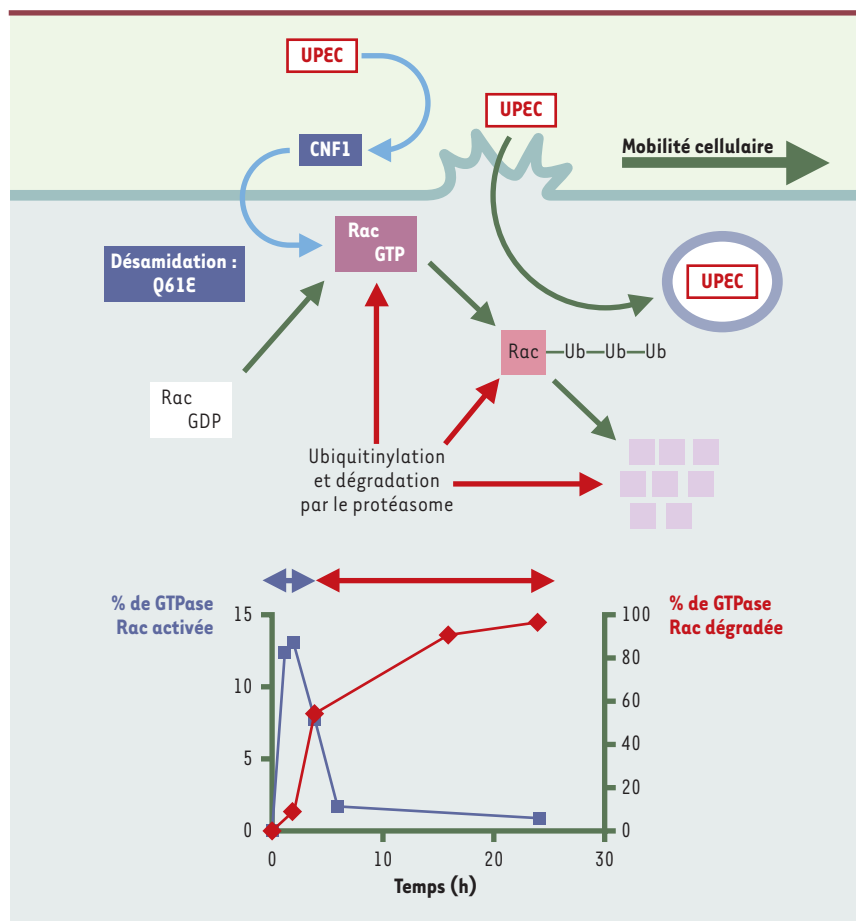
UPEC

UPEC

CNF1

Mobilité cellulaire

Rac
GTP

Désamidation :
Q61E

UPEC

Rac —Ub—Ub—Ub

Rac
GDP

Ubiquitinylation
et dégradation
par le protéasome

% de GTPase
Rac activée

% de GTPase
Rac dégradée

15
10
5
0

100
80
60
40
20
0

0 10 20 30
Temps (h)